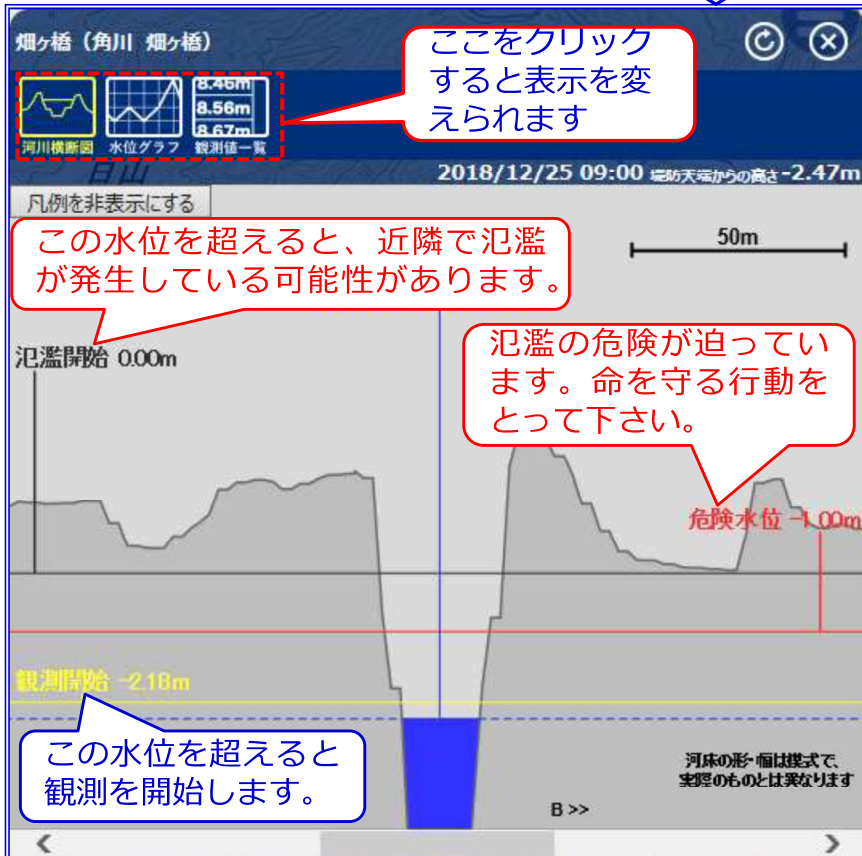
畑ヶ橋（角川 畑ヶ橋）

ここをクリックすると表示を変えられます

河川横断図 水位グラフ 8.46m 8.56m 8.67m 観測値一覧

2018/12/25 09:00 堤防天端からの高さ -2.47m

凡例を非表示にする

この水位を超えると、近隣で氾濫が発生している可能性があります。

50m

氾濫開始 0.00m

氾濫の危険が迫っています。命を守る行動をとって下さい。

危険水位 -1.00m

観測開始 -2.18m

この水位を超えると観測を開始します。

河床の形・幅は模式で、実際のものとは異なります

B >>

<

>